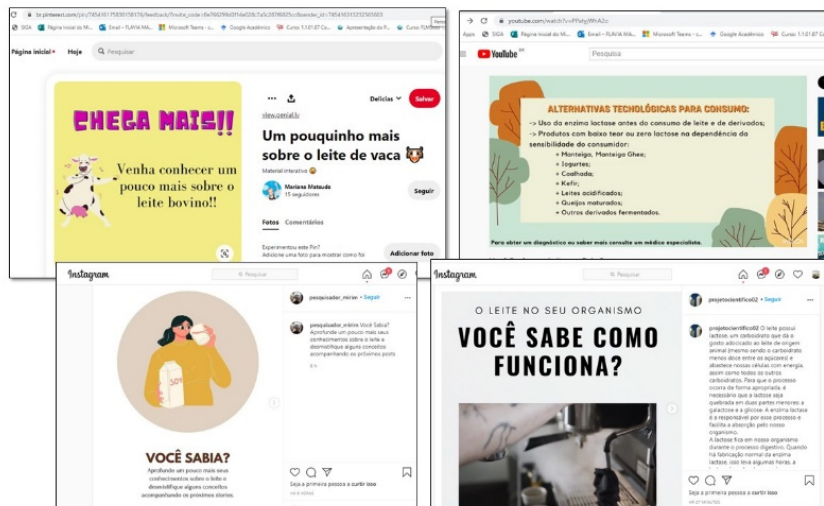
br.pinterest.com/pin/745410175838158176/feedback/?invite_code=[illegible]

SIGA Página Inicial do Mi... Email - FLAVIA MA... Microsoft Teams - c... Google Acadêmico Curso: 1.1.01.07 Co... Apresentação do P... Cursos FLAVIA

Página inicial Hoje Pesquisar

CHEGA MAIS!!

Venha conhecer um pouco mais sobre o leite bovino!!

Delícias Salvar

view.genial.ly

Um pouquinho mais sobre o leite de vaca 🐮

Material interativo 😊

Mariana Matsuda
15 seguidores

Seguir

Fotos Comentários

Experimentou este Pin?
Adicione uma foto para mostrar como foi

Adicionar foto

youtube.com/watch?v=P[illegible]

Apps SIGA Página Inicial do Mi... Email - FLAVIA MA... Microsoft Teams - c... Google Acadêmico Curso: 1.1.01.07 Co...

YouTube BR

Pesquisar

ALTERNATIVAS TECNOLÓGICAS PARA CONSUMO:

-> Uso da enzima lactase antes do consumo de leite e de derivados;
-> Produtos com baixo teor ou zero lactose na dependência da sensibilidade do consumidor:
• Manteiga, Manteiga Ghee;
• Iogurtes;
• Coalhada;
• Kefir;
• Leites acidificados;
• Queijos maturados;
• Outros derivados fermentados.

Para obter um diagnóstico ou saber mais consulte um médico especialista.

Instagram

Pesquisar

pesquisador_mirim • Seguir

pesquisador_mirim Você Sabia? Aprofunde um pouco mais seus conhecimentos sobre o leite e desmistifique alguns conceitos acompanhando os próximos posts

VOCÊ SABIA?

Aprofunde um pouco mais seus conhecimentos sobre o leite e desmistifique alguns conceitos acompanhando os próximos stories.

Seja a primeira pessoa a curtir isso

Instagram

Pesquisar

O LEITE NO SEU ORGANISMO

VOCÊ SABE COMO FUNCIONA?

projetocientifico02 • Seguir

projetocientifico02 O leite possui lactose, um carboidrato que dá o gosto adocicado ao leite de origem animal (mesmo sendo o carboidrato menos doce entre os açúcares) e abastece nossas células com energia, assim como todos os outros carboidratos. Para que o processo ocorra de forma apropriada, é necessário que a lactose seja quebrada em duas partes menores: a galactose e a glicose. A enzima lactase é a responsável por esse processo e facilita a absorção pelo nosso organismo.
A lactase fica em nosso organismo durante o processo digestivo. Quando há fabricação normal da enzima lactase, isso leva algumas horas, a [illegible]

Seja a primeira pessoa a curtir isso